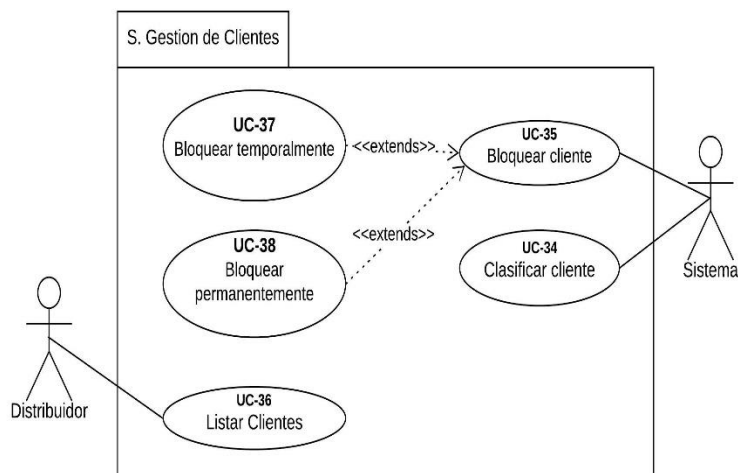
S. Gestion de Clientes

UC-37
Bloquear temporalmente

<<extends>>

UC-35
Bloquear cliente

UC-38
Bloquear permanentemente

<<extends>>

UC-34
Clasificar cliente

Sistema

Distribuidor

UC-36
Listar Clientes